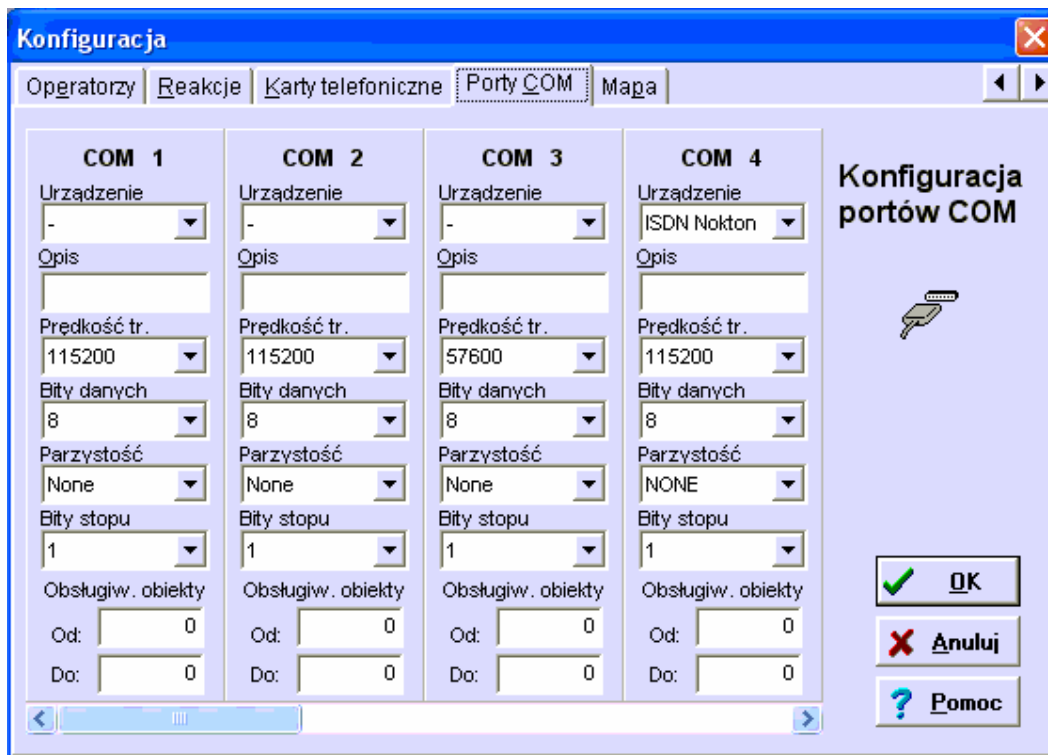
Konfiguracja

Operatorzy | Reakcje | Karty telefoniczne | Porty COM | Mapa

COM 1
Urządzenie
-
Opis

Prędkość tr.
115200
Bity danych
8
Parzystość
None
Bity stopu
1
Obsługiw. obiekty
Od: 0
Do: 0

COM 2
Urządzenie
-
Opis

Prędkość tr.
115200
Bity danych
8
Parzystość
None
Bity stopu
1
Obsługiw. obiekty
Od: 0
Do: 0

COM 3
Urządzenie
-
Opis

Prędkość tr.
57600
Bity danych
8
Parzystość
None
Bity stopu
1
Obsługiw. obiekty
Od: 0
Do: 0

COM 4
Urządzenie
ISDN Nokton
Opis

Prędkość tr.
115200
Bity danych
8
Parzystość
NONE
Bity stopu
1
Obsługiw. obiekty
Od: 0
Do: 0

Konfiguracja portów COM

OK
Anuluj
Pomoc